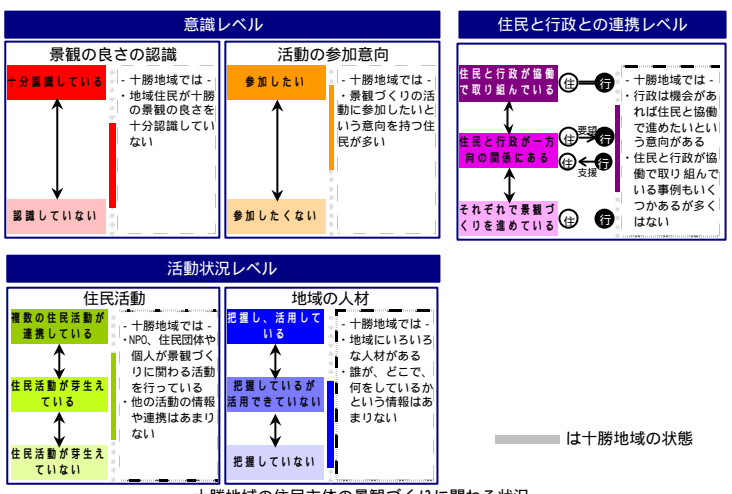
意識レベル

景観の良さの認識

十分認識している

認識していない

- 十勝地域では -
・地域住民が十勝の景観の良さを十分認識していない

活動の参加意向

参加したい

参加したくない

- 十勝地域では -
・景観づくりの活動に参加したいという意向を持つ住民が多い

住民と行政との連携レベル

住民と行政が協働で取り組んでいる

住民と行政が一方向の関係にある

それぞれで景観づくりを進めている

住

行

要望

支援

- 十勝地域では -
・行政は機会があれば住民と協働で進めたいという意向がある
・住民と行政が協働で取り組んでいる事例もいくつかあるが多くはない

活動状況レベル

住民活動

複数の住民活動が連携している

住民活動が芽生えている

住民活動が芽生えていない

- 十勝地域では -
・NPO、住民団体や個人が景観づくりに関わる活動を行っている
・他の活動の情報や連携はあまりない

地域の人材

把握し、活用している

把握しているが活用できていない

把握していない

- 十勝地域では -
・地域にいろいろな人材がある
・誰が、どこで、何をしているかという情報はあまりない

は十勝地域の状態

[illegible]